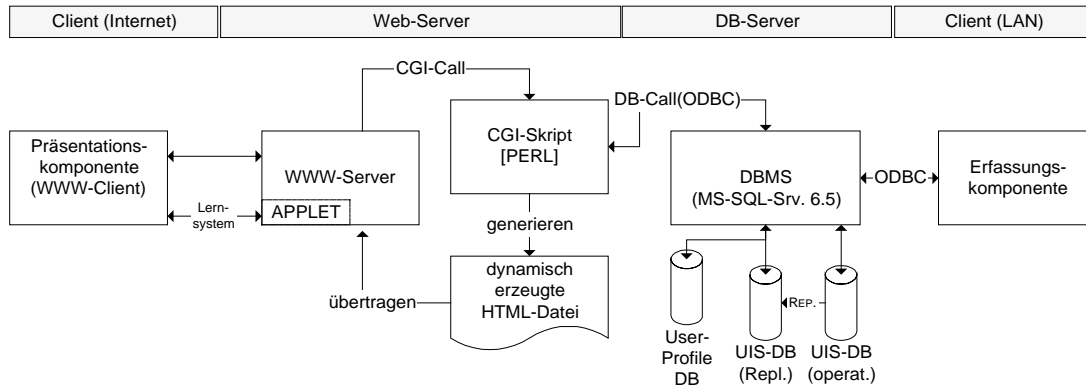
Client (Internet) | Web-Server | DB-Server | Client (LAN)

CGI-Call

DB-Call(ODBC)

Präsentationskomponente (WWW-Client)

WWW-Server

APPLET

Lernsystem

CGI-Skript [PERL]

generieren

dynamisch erzeugte HTML-Datei

übertragen

DBMS (MS-SQL-Srv. 6.5)

ODBC

Erfassungskomponente

User-Profile DB

UIS-DB (Repl.)

REP.

UIS-DB (operat.)